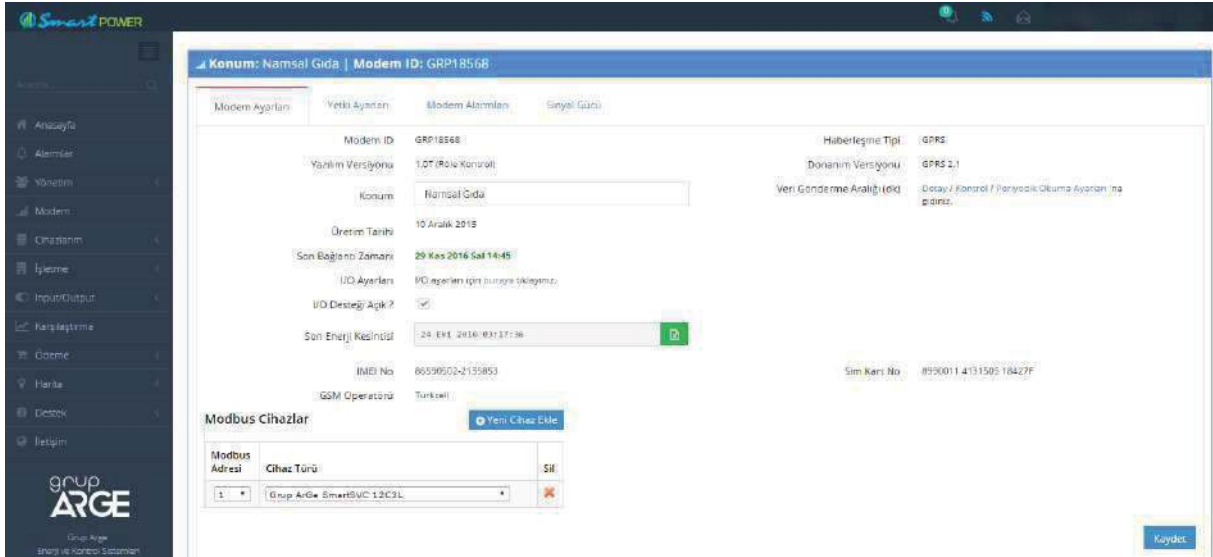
Smart POWER

Arama...

Anasayfa
Alarmlar
Yönetim
Modem
Cihazlarım
İşletme
Input/Output
Karşılaştırma
Ödeme
Harita
Destek
İletişim

grup ARGE
Grup Arge
Enerji ve Kontrol Sistemleri

Konum: Namsal Gıda | Modem ID: GRP18568

Modem Ayarları | Yetki Ayarları | Modem Alarmları | Sinyal Gücü

Modem ID: GRP18568
Yazılım Versiyonu: 1.07 (Röle Kontrol)
Konum: Namsal Gıda
Üretim Tarihi: 10 Aralık 2015
Son Bağlantı Zamanı: 29 Kas 2016 Sal 14:45
I/O Ayarları: I/O ayarları için buraya tıklayınız.
I/O Desteği Açık ?: ✓
Son Enerji Kesintisi: 24 Eki 2016 03:17:36
IMEI No: 86596502-2135853
GSM Operatörü: Turkcell

Haberleşme Tipi: GPRS
Donanım Versiyonu: GPRS 2.1
Veri Gönderme Aralığı (dk): Detay / Kontrol / Periyodik Okuma Ayarları 'na gidiniz.
Sim Kart No: 8990011 4131505 18427F

Modbus Cihazlar
Yeni Cihaz Ekle

| Modbus Adresi | Cihaz Türü | Sil |
|---|---|---|
| 1 | Grup ArGe SmartSVC 12C3L | ✖ |

Kaydet